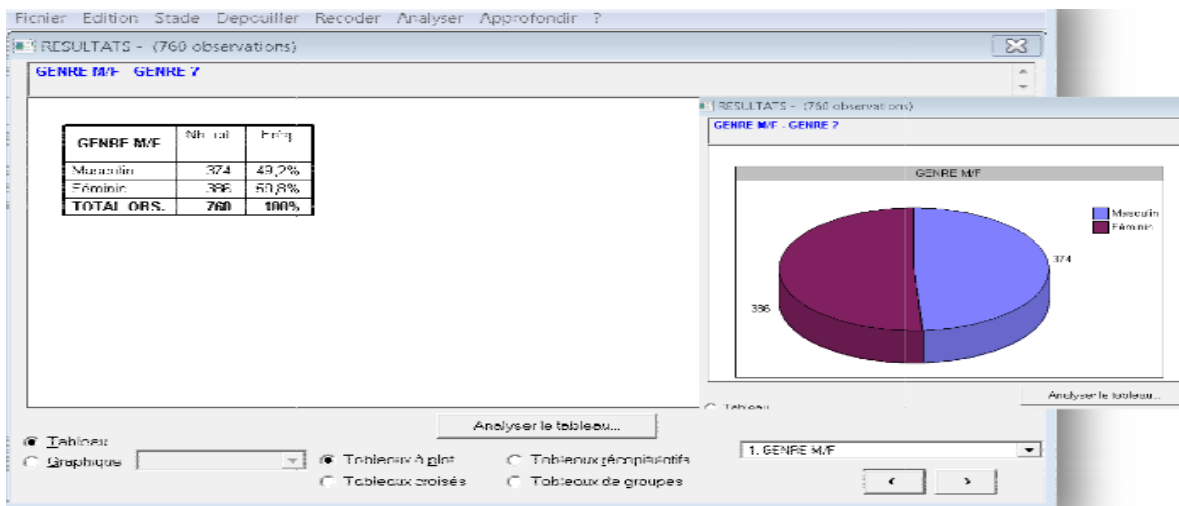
Fichier Edition Stade Depouiller Recoder Analyser Approfondir ?

RESULTATS - (760 observations)

GENRE M/F GENRE ?

| GENRE M/F | Nb. cit. | Fréq. |
|---|---|---|
| Masculin | 374 | 49,2% |
| Féminin | 386 | 50,8% |
| TOTAL OBS. | 760 | 100% |

RESULTATS - (760 observations)

GENRE M/F . GENRE ?

GENRE M/F

Masculin
Féminin

374

386

Analyser le tableau...

Tableau

Analyser le tableau...

Tableau
Graphique
Tableaux à plat
Tableaux croisés
Tableaux récapitulatifs
Tableaux de groupes

1. GENRE M/F

‹
›